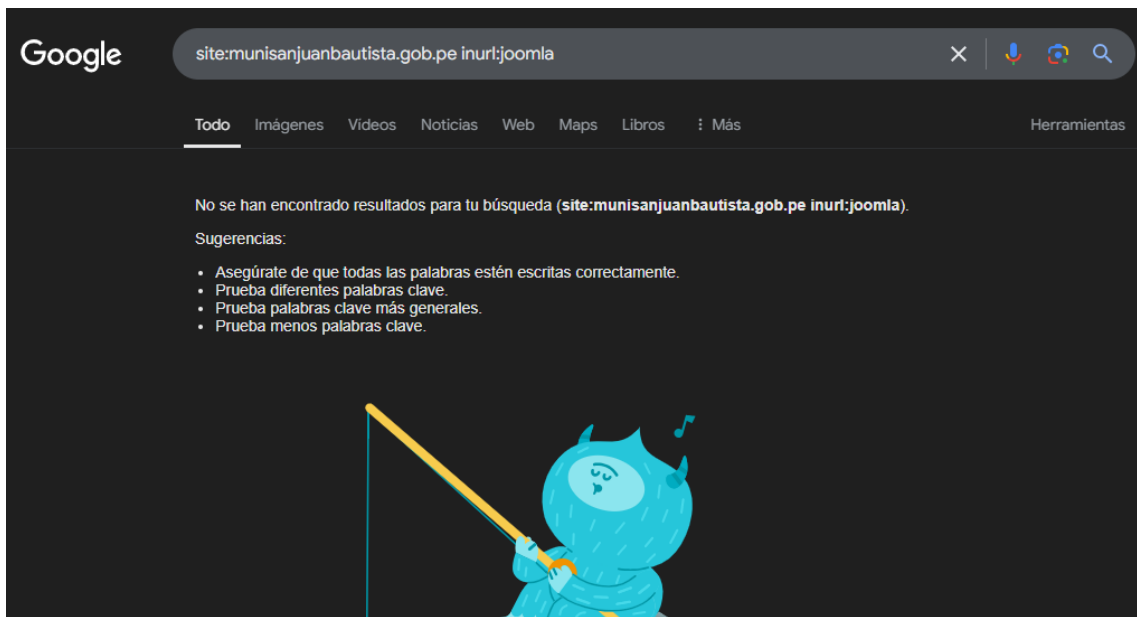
Google

site:munisanjuanbautista.gob.pe inurl:joomla

Todo Imágenes Videos Noticias Web Maps Libros ⋮ Más Herramientas

No se han encontrado resultados para tu búsqueda (**site:munisanjuanbautista.gob.pe inurl:joomla**).

Sugerencias:

- Asegúrate de que todas las palabras estén escritas correctamente.
- Prueba diferentes palabras clave.
- Prueba palabras clave más generales.
- Prueba menos palabras clave.